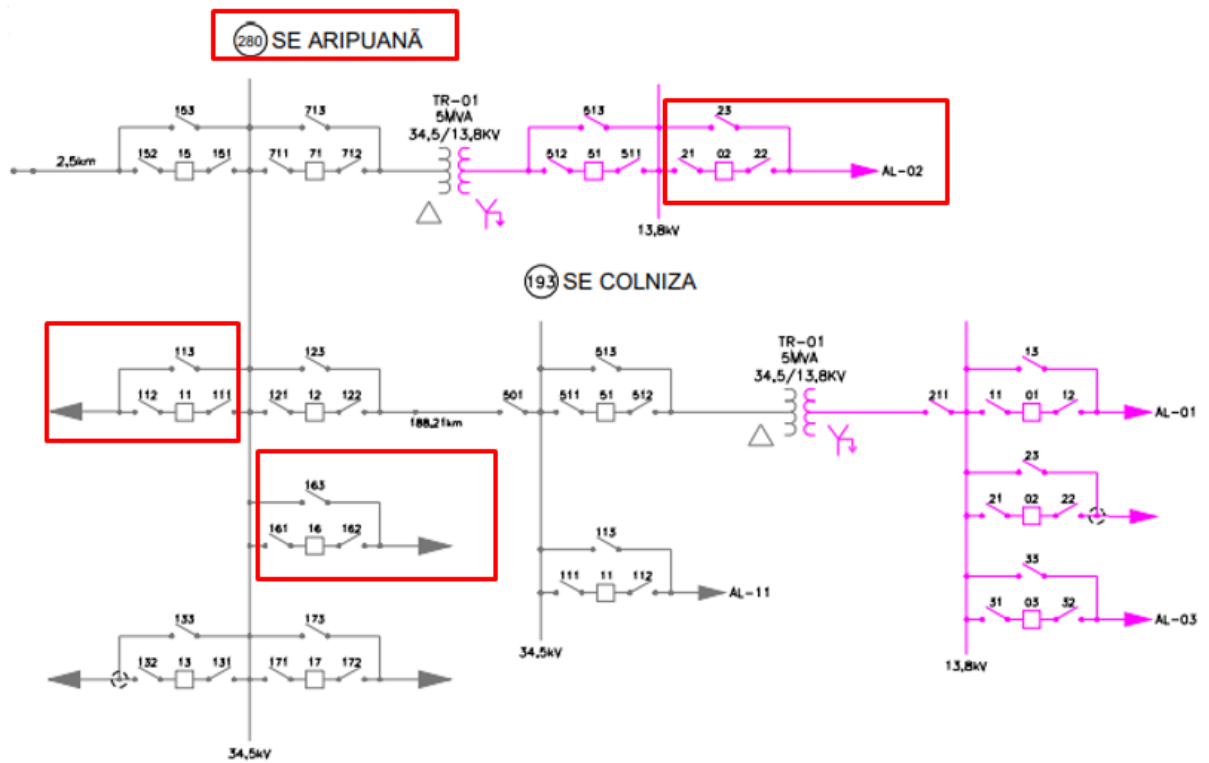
280 SE ARIPUANÃ

153
713
TR-01
5MVA
34,5/13,8KV
513
23
2,5km
152 15 151
711 71 712
512 51 511
21 02 22
AL-02
13,8kV

193 SE COLNIZA

113
123
513
TR-01
5MVA
34,5/13,8KV
13
112 11 111
121 12 122
188,21km
501
511 51 512
211
11 01 12
AL-01
23
21 02 22
163
161 16 162
115
111 11 112
AL-11
33
31 03 32
AL-03
34,5kV
13,8kV
133
173
132 13 131
171 17 172
34,5kV